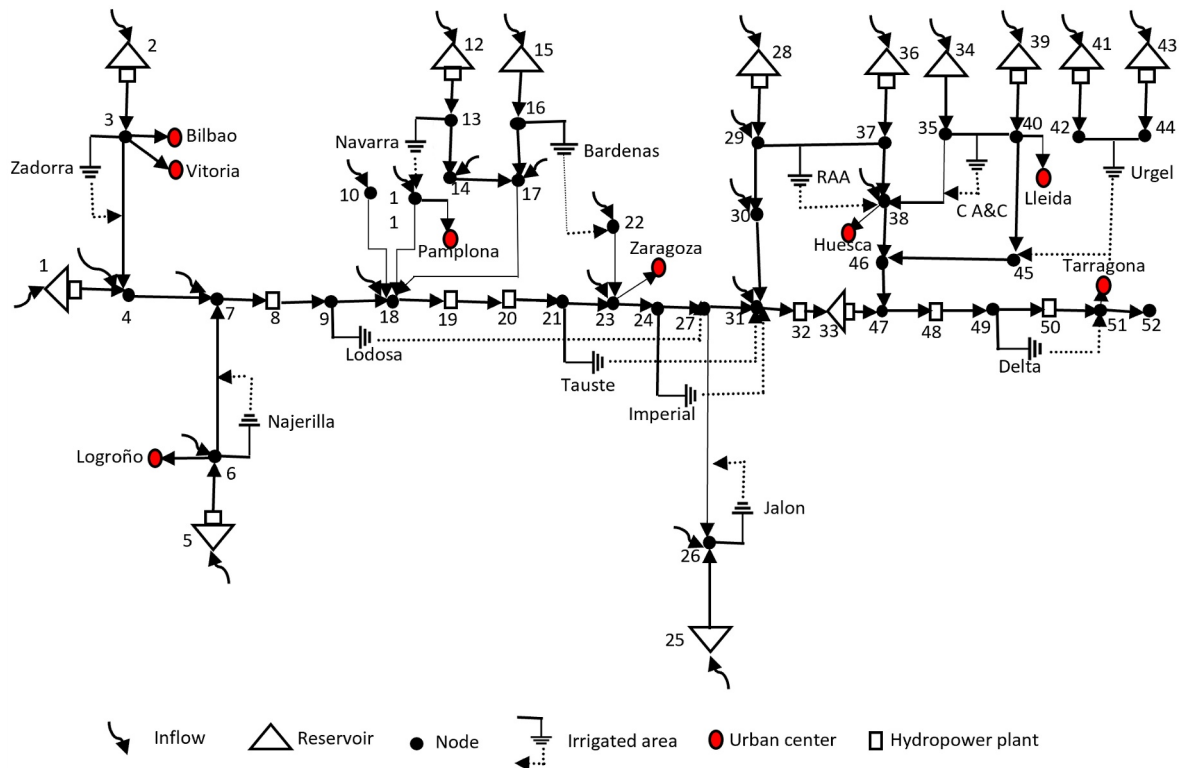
2
3
Bilbao
Zadorra
Vitoria
1
4
7
8
9
Lodosa
6
Najerilla
Logroño
5
12
15
13
16
Navarra
Bardenas
10
1
1
14
17
Pamplona
18
19
20
21
22
Zaragoza
23
24
27
Tauste
Imperial
Jalon
26
25
28
36
34
39
41
43
29
37
35
40
42
44
RAA
Lleida
Urgel
30
38
C A&C
Huesca
46
45
Tarragona
31
32
33
47
48
49
50
51
52
Delta

Inflow
Reservoir
Node
Irrigated area
Urban center
Hydropower plant